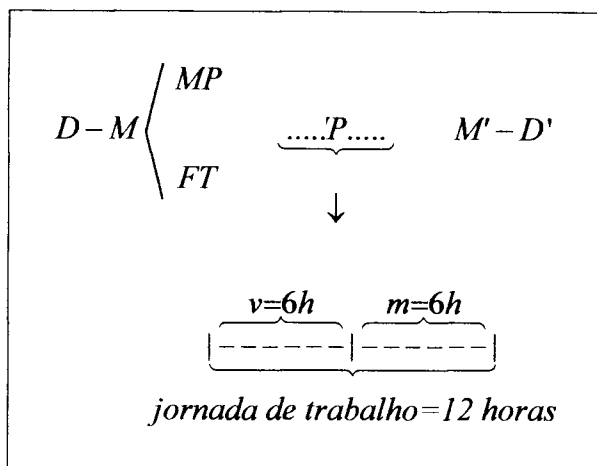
$D - M \left\langle \begin{matrix} MP \\ \\ FT \end{matrix} \right.$ $\underbrace{.....P.....}$ $M' - D'$

↓

$\overbrace{v{=}6h}$ $\overbrace{m{=}6h}$

$\underbrace{|------|------|}$

*jornada de trabalho=12 horas*